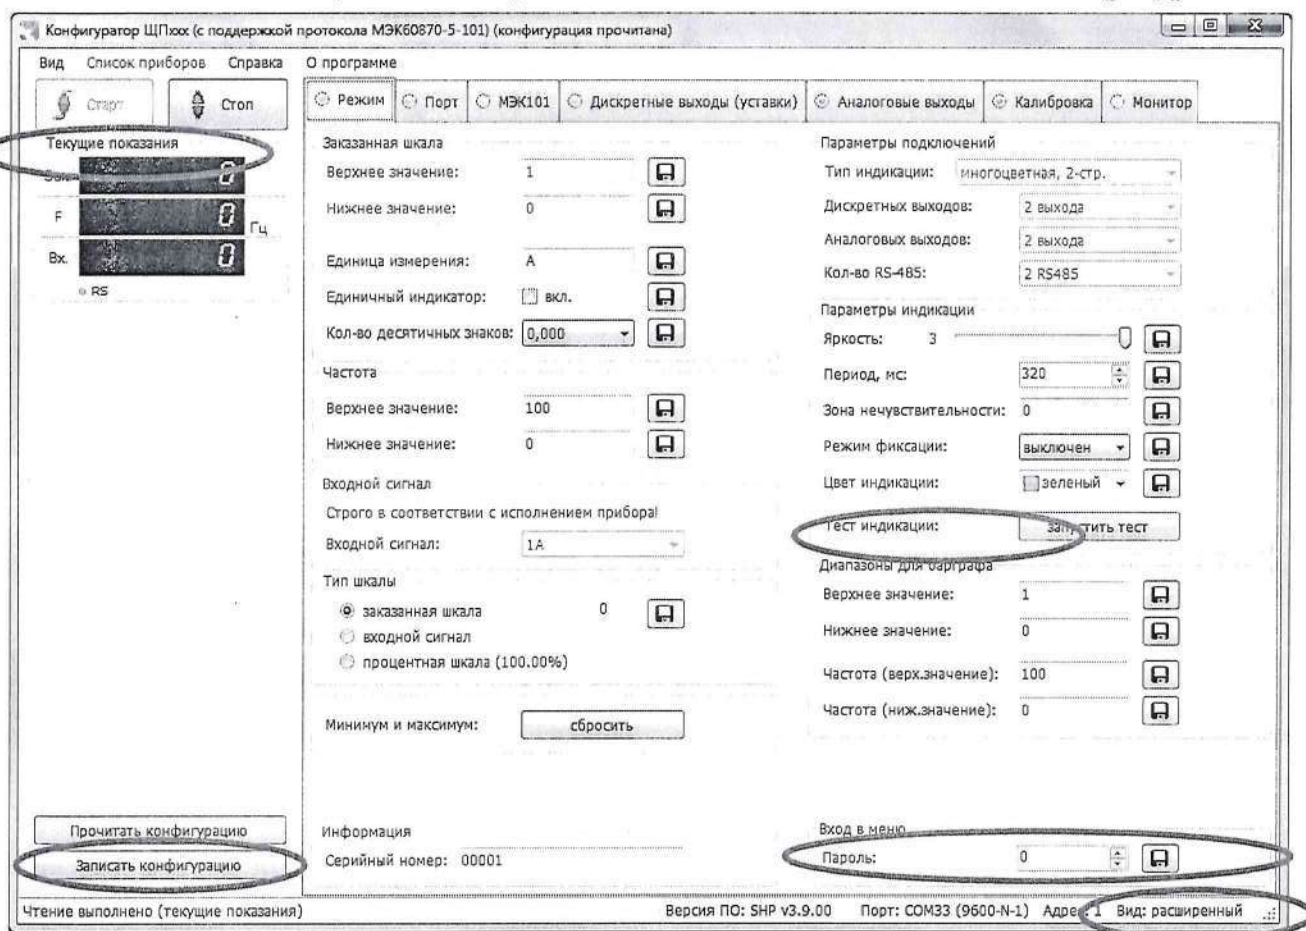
Конфигуратор ЩПxxx (с поддержкой протокола МЭК60870-5-101) (конфигурация прочитана)

Вид Список приборов Справка О программе

Старт Стоп

Текущие показания

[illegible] 0

F 0 Гц

Вх. 0

RS

Режим Порт МЭК101 Дискретные выходы (уставки) Аналоговые выходы Калибровка Монитор

Заказанная шкала

Верхнее значение: 1

Нижнее значение: 0

Единица измерения: А

Единичный индикатор: вкл.

Кол-во десятичных знаков: 0,000

Частота

Верхнее значение: 100

Нижнее значение: 0

Входной сигнал

Строго в соответствии с исполнением прибора!

Входной сигнал: 1А

Тип шкалы

заказанная шкала 0

входной сигнал

процентная шкала (100.00%)

Мининум и максимум: сбросить

Параметры подключений

Тип индикации: многоцветная, 2-стр.

Дискретных выходов: 2 выхода

Аналоговых выходов: 2 выхода

Кол-во RS-485: 2 RS485

Параметры индикации

Яркость: 3

Период, мс: 320

Зона нечувствительности: 0

Режим фиксации: выключен

Цвет индикации: зеленый

Тест индикации: запустить тест

Диапазоны для барграфа

Верхнее значение: 1

Нижнее значение: 0

Частота (верх.значение): 100

Частота (ниж.значение): 0

Прочитать конфигурацию

Записать конфигурацию

Информация

Серийный номер: 00001

Вход в меню

Пароль: 0

Чтение выполнено (текущие показания) Версия ПО: SHP v3.9.00 Порт: COM33 (9600-N-1) Адрес: 1 Вид: расширенный